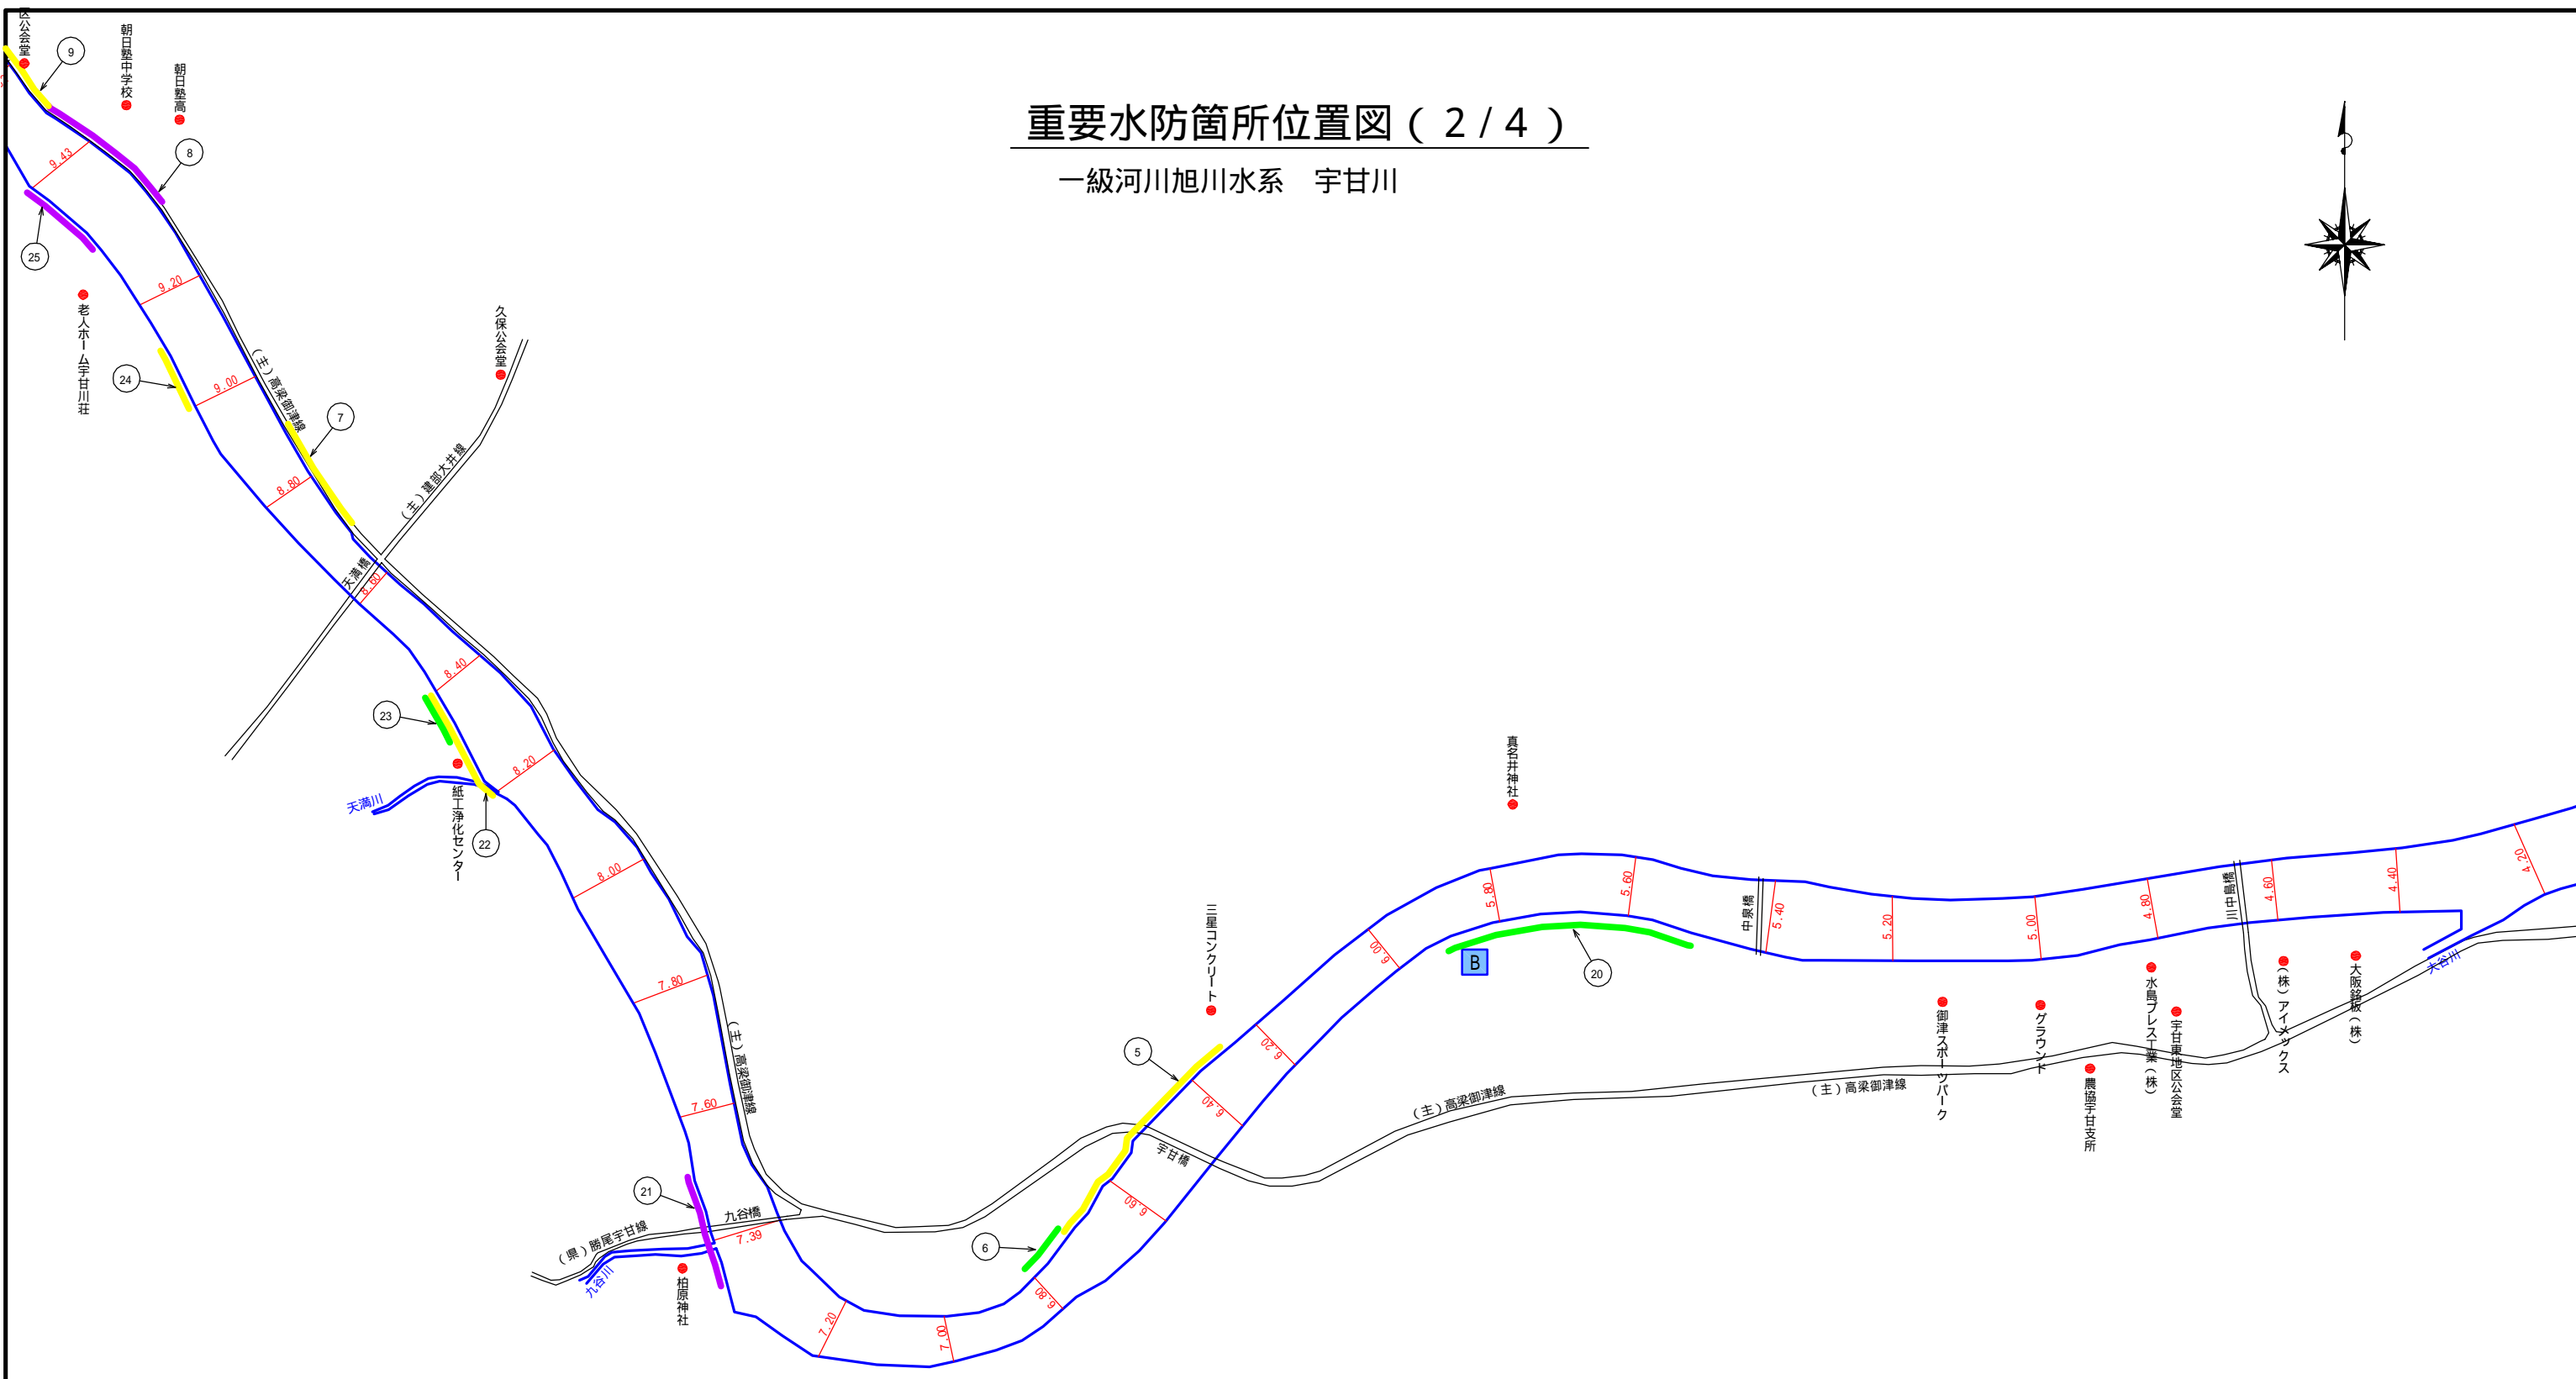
重要水防箇所位置図（２/４）
一級河川旭川水系　宇甘川

区公会堂
9
朝日塾中学校
朝日塾高
8
9.43
25
9.20
老人ホーム宇甘川荘
久保公会堂
24
9.00
（主）高梁御津線
7
8.80
（主）建部大井線
天満橋
8.60
8.40
23
8.20
天満川
紙工浄化センター
22
8.00
7.80
（主）高梁御津線
7.60
21
九谷橋
（県）勝尾宇甘線
7.39
九谷川
柏原神社
7.20
7.00
6
6.80
6.60
宇甘橋
6.40
5
三星コンクリート
6.20
6.00
B
5.80
真名井神社
5.60
20
（主）高梁御津線
中泉橋
5.40
5.20
5.00
御津スポーツパーク
グラウンド
農協宇甘支所
4.80
水島プレス工業（株）
宇甘東地区公会堂
三中島橋
4.60
（株）アイメックス
4.40
大阪銘板（株）
4.20
大谷川